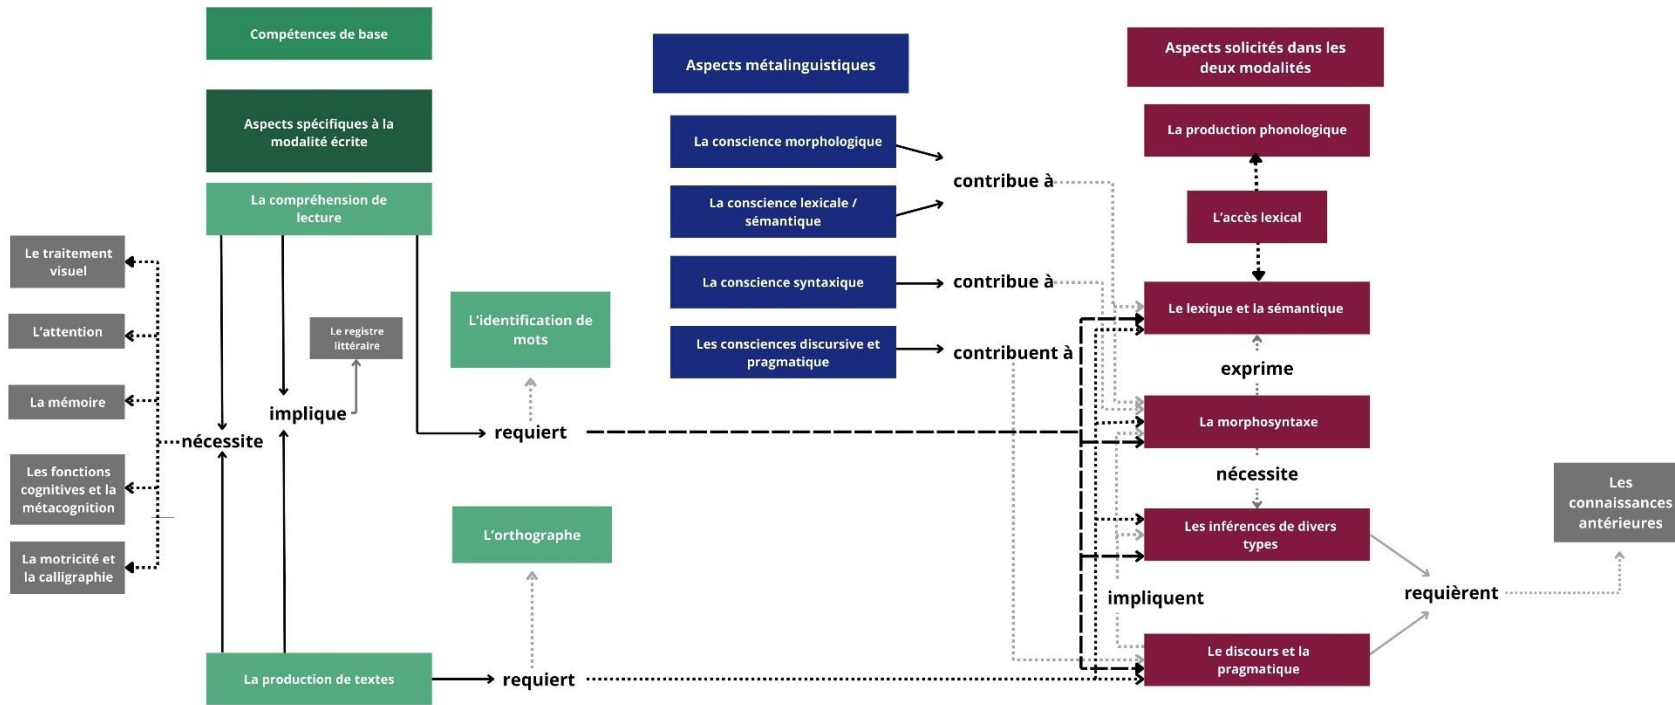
Compétences de base

Aspects spécifiques à la modalité écrite

La compréhension de lecture

Le traitement visuel

L'attention

La mémoire

Les fonctions cognitives et la métacognition

La motricité et la calligraphie

nécessite

implique

Le registre littéraire

La production de textes

L'identification de mots

requiert

L'orthographe

requiert

Aspects métalinguistiques

La conscience morphologique

La conscience lexicale / sémantique

contribue à

La conscience syntaxique

contribue à

Les consciences discursive et pragmatique

contribuent à

Aspects solicités dans les deux modalités

La production phonologique

L'accès lexical

Le lexique et la sémantique

exprime

La morphosyntaxe

nécessite

Les inférences de divers types

impliquent

Le discours et la pragmatique

requièrent

Les connaissances antérieures